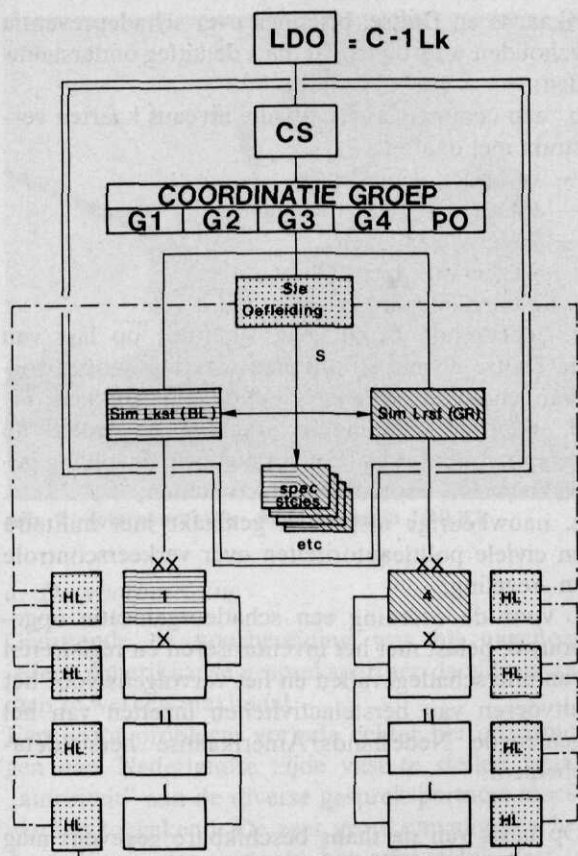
LDO = C-1Lk

CS

COORDINATIE GROEP

| G1 | G2 | G3 | G4 | PO |
|---|---|---|---|---|

Sie Oefleiding

S

Sim Lkst (BL)

Sim Lrst (GR)

spec ctcies

etc

XX

XX

HL

1

4

HL

X

X

HL

HL

II

II

HL

HL

HL

HL